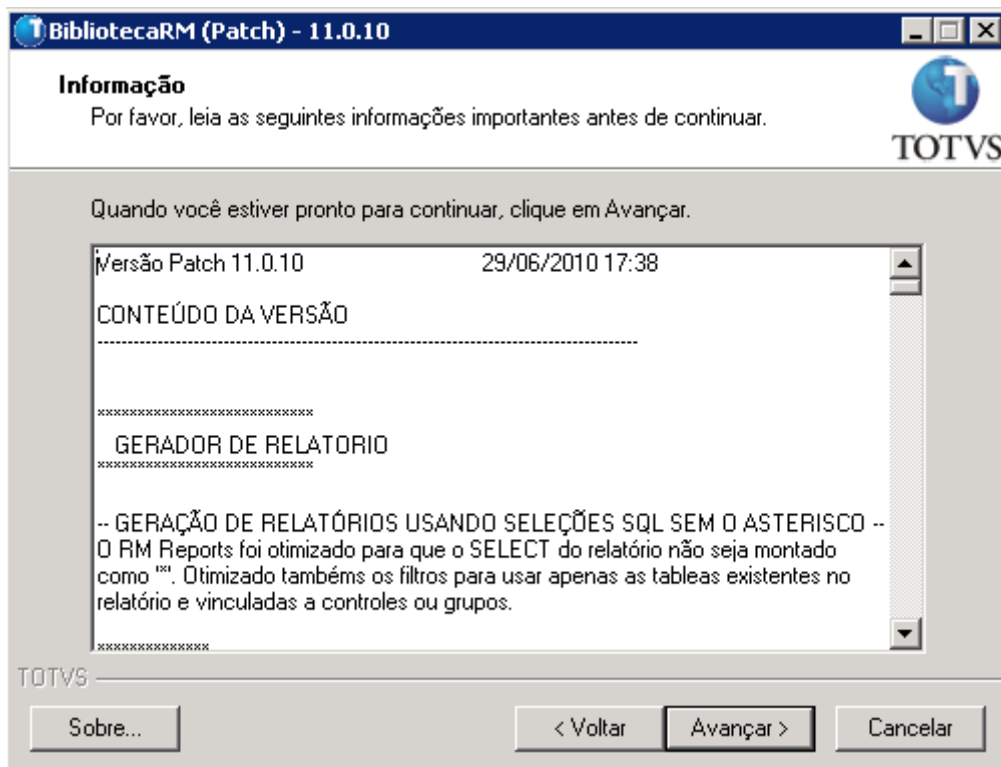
BibliotecaRM (Patch) - 11.0.10

Informação
Por favor, leia as seguintes informações importantes antes de continuar.

TOTVS

Quando você estiver pronto para continuar, clique em Avançar.

Versão Patch 11.0.10 29/06/2010 17:38

CONTEÚDO DA VERSÃO
--------------------------------------------------------------------------------

**************************
GERADOR DE RELATORIO
**************************

-- GERAÇÃO DE RELATÓRIOS USANDO SELEÇÕES SQL SEM O ASTERISCO --
O RM Reports foi otimizado para que o SELECT do relatório não seja montado como "*". Otimizado tambéms os filtros para usar apenas as tableas existentes no relatório e vinculadas a controles ou grupos.

**************

TOTVS

Sobre...

< Voltar

Avançar >

Cancelar